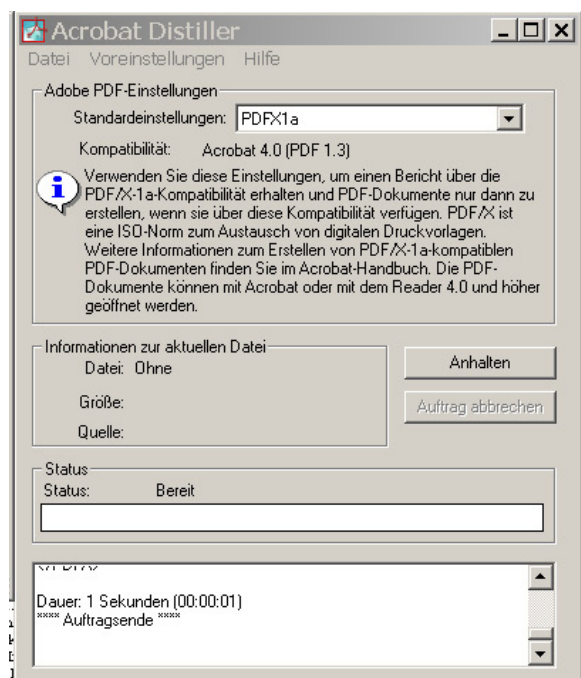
Acrobat Distiller
Datei Voreinstellungen Hilfe

Adobe PDF-Einstellungen
Standardeinstellungen: PDFX1a
Kompatibilität: Acrobat 4.0 (PDF 1.3)
Verwenden Sie diese Einstellungen, um einen Bericht über die PDF/X-1a-Kompatibilität erhalten und PDF-Dokumente nur dann zu erstellen, wenn sie über diese Kompatibilität verfügen. PDF/X ist eine ISO-Norm zum Austausch von digitalen Druckvorlagen. Weitere Informationen zum Erstellen von PDF/X-1a-kompatiblen PDF-Dokumenten finden Sie im Acrobat-Handbuch. Die PDF-Dokumente können mit Acrobat oder mit dem Reader 4.0 und höher geöffnet werden.

Informationen zur aktuellen Datei
Datei: Ohne
Größe:
Quelle:

Anhalten
Auftrag abbrechen

Status
Status: Bereit

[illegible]
Dauer: 1 Sekunden (00:00:01)
**** Auftragsende ****